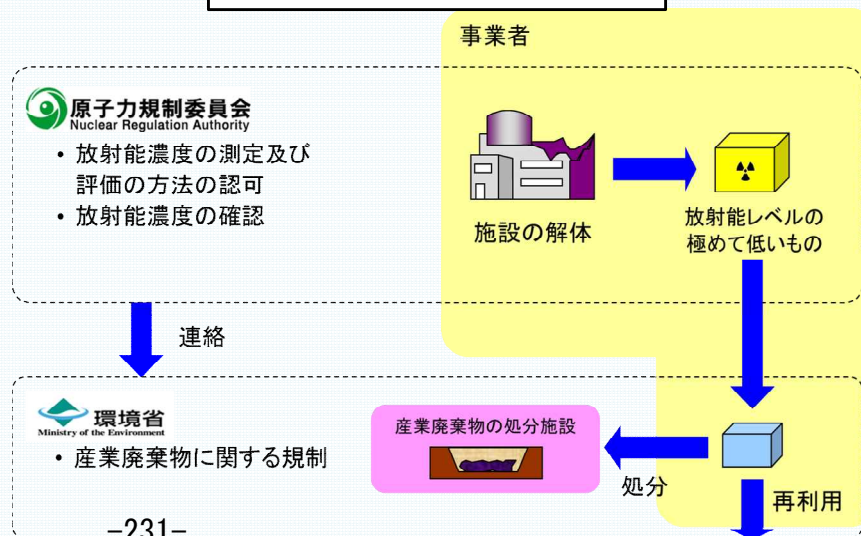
事業者

原子力規制委員会
Nuclear Regulation Authority

・放射能濃度の測定及び評価の方法の認可
・放射能濃度の確認

施設の解体

放射能レベルの極めて低いもの

連絡

環境省
Ministry of the Environment

・産業廃棄物に関する規制

産業廃棄物の処分施設

処分

再利用

－231－